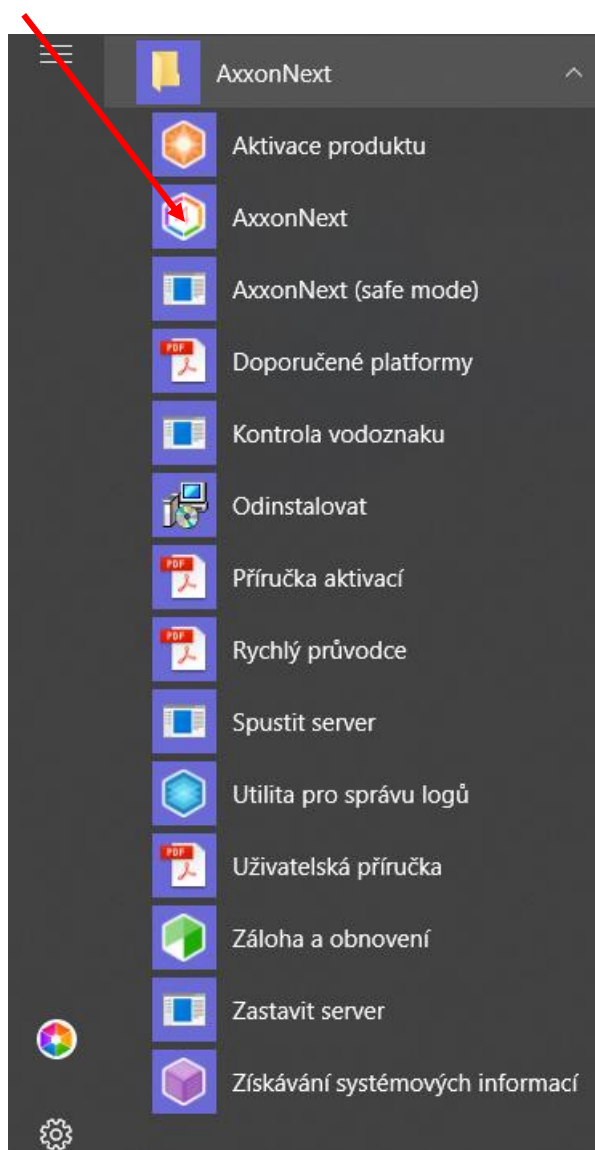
AxxonNext

Aktivace produktu

AxxonNext

AxxonNext (safe mode)

PDF Doporučené platformy

Kontrola vodoznaku

Odinstalovat

PDF Příručka aktivací

PDF Rychlý průvodce

Spustit server

Utilita pro správu logů

PDF Uživatelská příručka

Záloha a obnovení

Zastavit server

Získávání systémových informací